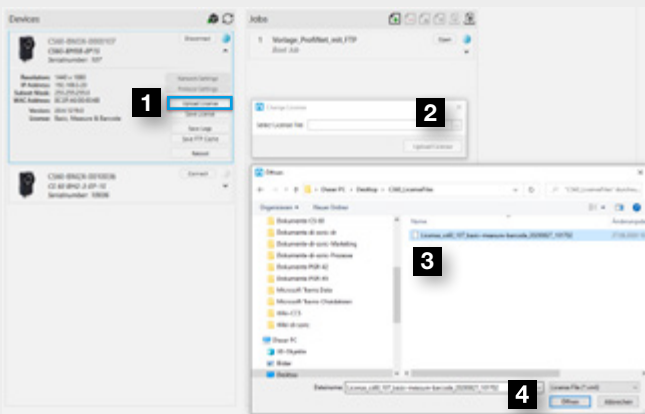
Devices

Jobs

CS60-BNGS-0000107
CS60-4M58-SP10
Serialnumber: 107

Disconnect

Resolution:
IP Address:
Subnet Mask:
MAC Address:
Version:
License:

1440 x 1080
192.168.5.20
255.255.255.0
EC:1F:6E:03:03:6B
20.4.12763
Basic, Measure & Barcode

Network Settings
Protocol Settings
Upload License
Save License
Save Logs
Save FTP Cache
Reboot

1

CS60-BNGS-0010036
C0 60 BM2-3-EP-10
Serialnumber: 10036

Connect

1 Vorlage_ProfiNet_mit_FTP
Boot Job

Open

Change License

Select License File:

Upload License

2

Öffnen

Dieser PC > Desktop > CS60_LicenseFiles

"CS60_LicenseFiles" durchsu...

Organisieren
Neuer Ordner

Name
Änderungsd

License_cs60_107_basic-measure-barcode_20200827_101702

Dokumente-CS-60
Dokumente di sonic di
Dokumente di sonic Marketing
Dokumente di sonic Prozesse
Dokumente PGR-42
Dokumente PGR-43
Microsoft Teams Data
Microsoft Teams Chatdateien
Wiki-CCS
Wiki di sonic

Dieser PC
3D-Objekte
Bilder
Desktop

3

Dateiname:
License_cs60_107_basic-measure-barcode_20200827_101702

License File (*.cml)

4

Öffnen
Abbrechen